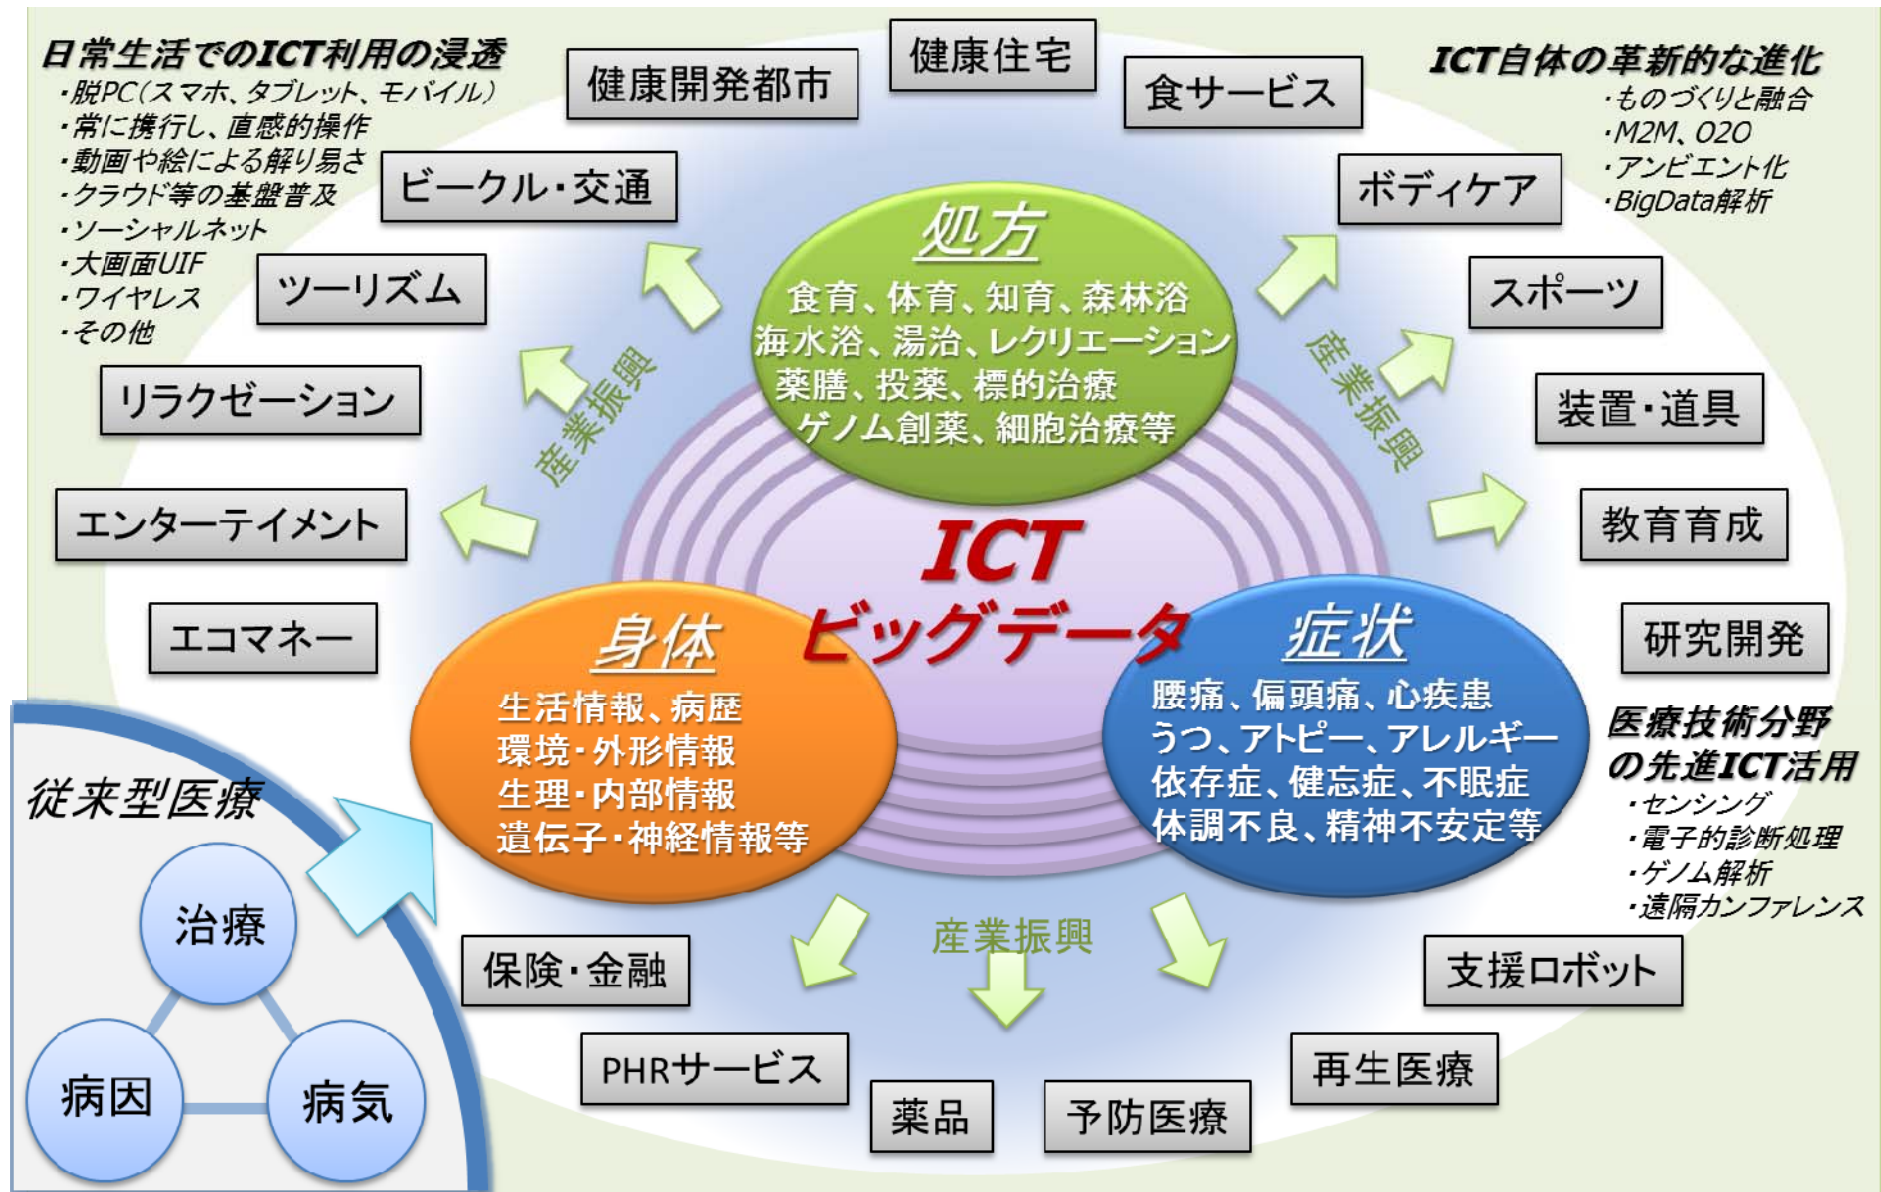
日常生活でのICT利用の浸透
・脱PC(スマホ、タブレット、モバイル)
・常に携行し、直感的操作
・動画や絵による解り易さ
・クラウド等の基盤普及
・ソーシャルネット
・大画面UIF
・ワイヤレス
・その他

健康開発都市
健康住宅
食サービス

ICT自体の革新的な進化
・ものづくりと融合
・M2M、O2O
・アンビエント化
・BigData解析

ビークル・交通
ボディケア
ツーリズム
スポーツ
リラクゼーション
装置・道具
エンターテイメント
教育育成
エコマネー
研究開発

処方
食育、体育、知育、森林浴
海水浴、湯治、レクリエーション
薬膳、投薬、標的治療
ゲノム創薬、細胞治療等

産業振興
産業振興

ICT
ビッグデータ

身体
生活情報、病歴
環境・外形情報
生理・内部情報
遺伝子・神経情報等

症状
腰痛、偏頭痛、心疾患
うつ、アトピー、アレルギー
依存症、健忘症、不眠症
体調不良、精神不安定等

医療技術分野
の先進ICT活用
・センシング
・電子的診断処理
・ゲノム解析
・遠隔カンファレンス

従来型医療
治療
病因
病気

産業振興
保険・金融
支援ロボット
PHRサービス
薬品
予防医療
再生医療